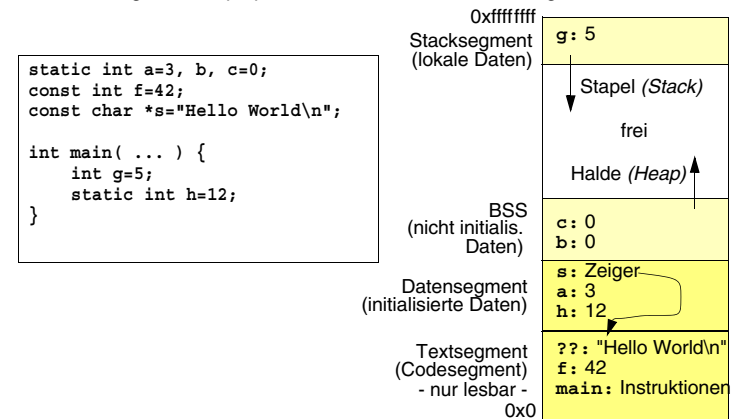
static int a=3, b, c=0;
const int f=42;
const char *s="Hello World\n";

int main( ... ) {
    int g=5;
    static int h=12;
}

0xffffffff

Stacksegment (lokale Daten)

g: 5

Stapel *(Stack)*

frei

Halde *(Heap)*

BSS (nicht initialis. Daten)

c: 0
b: 0

Datensegment (initialisierte Daten)

s: Zeiger
a: 3
h: 12

Textsegment (Codesegment) - nur lesbar -

??: "Hello World\n"
f: 42
main: Instruktionen

0x0